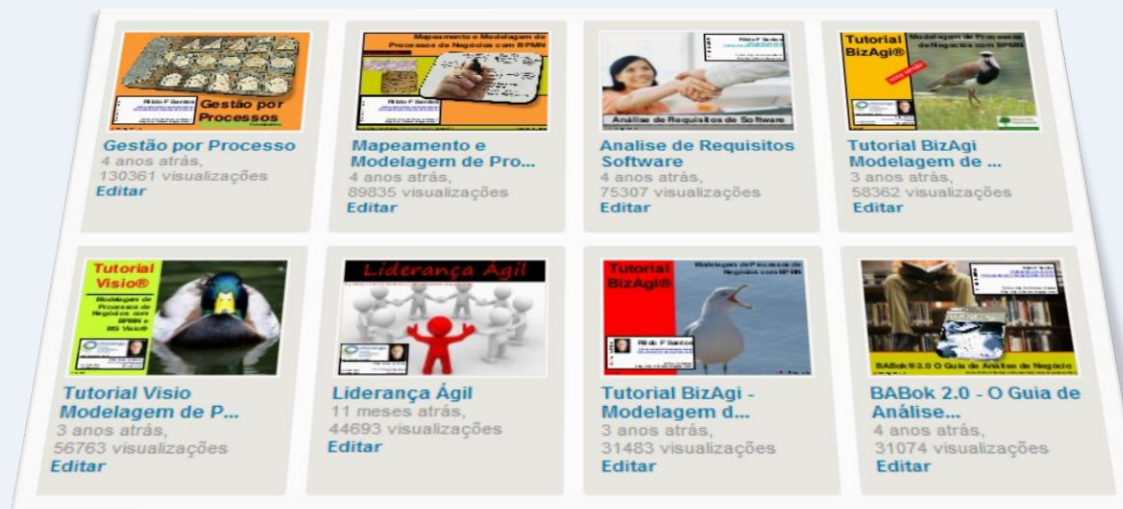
Rildo F Santos
Gestão por Processos

Gestão por Processo
4 anos atrás,
130361 visualizações
Editar

Mapeamento e Modelagem de Processos de Negócios com BPMN
Rildo F Santos

Mapeamento e Modelagem de Pro...
4 anos atrás,
89835 visualizações
Editar

Rildo F Santos
Análise de Requisitos de Software

Analise de Requisitos Software
4 anos atrás,
75307 visualizações
Editar

Tutorial BizAgi®
Modelagem de Processos de Negócios com BPMN

Tutorial BizAgi Modelagem de ...
3 anos atrás,
58362 visualizações
Editar

Tutorial Visio®
Modelagem de Processos de Negócios com BPMN e MS Visio®

Tutorial Visio Modelagem de P...
3 anos atrás,
56763 visualizações
Editar

Liderança Ágil

Liderança Ágil
11 meses atrás,
44693 visualizações
Editar

Tutorial BizAgi®
Modelagem de Processos de Negócios com BPMN
Rildo F Santos

Tutorial BizAgi - Modelagem d...
3 anos atrás,
31483 visualizações
Editar

Rildo F Santos
BABok® 2.0 O Guia de Análise de Negócio

BABok 2.0 - O Guia de Análise...
4 anos atrás,
31074 visualizações
Editar